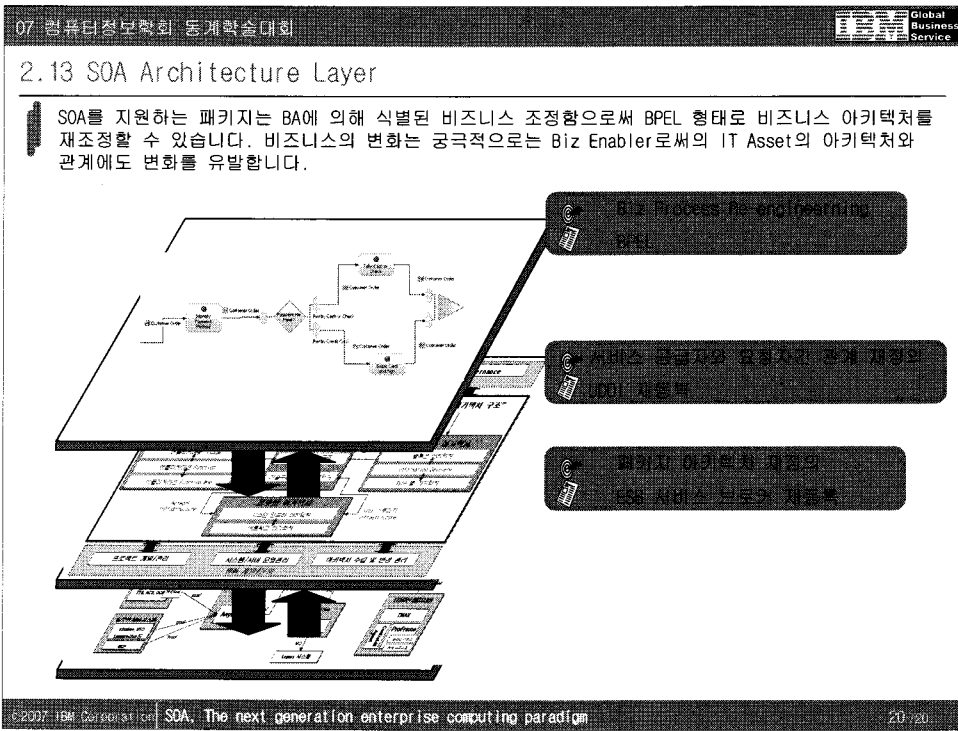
07 컴퓨터정보학회 동계학술대회

IBM Global Business Service

2.13 SOA Architecture Layer

SOA를 지원하는 패키지는 BA에 의해 식별된 비즈니스 조정항으로써 BPEL 형태로 비즈니스 아키텍처를 재조정할 수 있습니다. 비즈니스의 변화는 궁극적으로는 Biz Enabler로써의 IT Asset의 아키텍처와 관계에도 변화를 유발합니다.

Biz Process Re-engineerning

BPEL

서비스 공급자와 요청자간 관계 재정의

UDDI 재등록

패키지 아키텍처 재정의

ESB 서비스 브로커 재등록

Customer Order

Customer Order

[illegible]

©2007 IBM Corporation SOA, The next generation enterprise computing paradigm

20/20